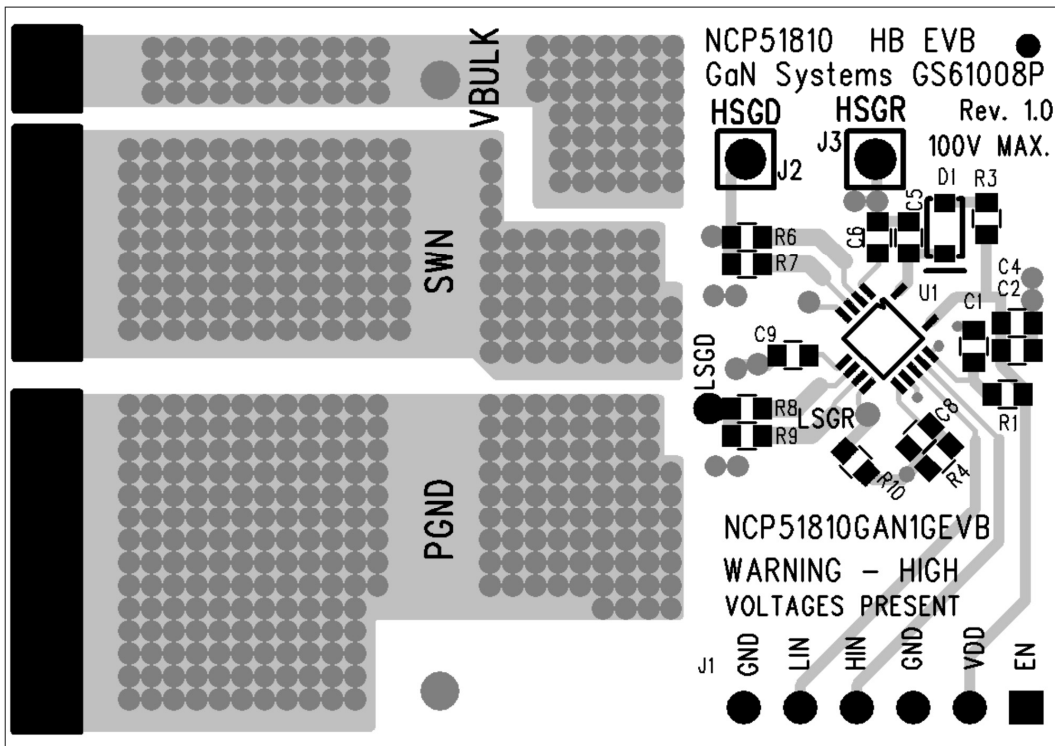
NCP51810 HB EVB
GaN Systems GS61008P
Rev. 1.0
100V MAX.

VBULK

HSGD
J2
HSGR
J3

D1 R3
C5
C6
R6
R7
C4
C2
U1
C1
SWN

C9
LSGD
R8
R9
LSGR
C8
R10
R4
R1

PGND

NCP51810GAN1GEVB
WARNING – HIGH
VOLTAGES PRESENT

J1 GND LIN HIN GND VDD EN